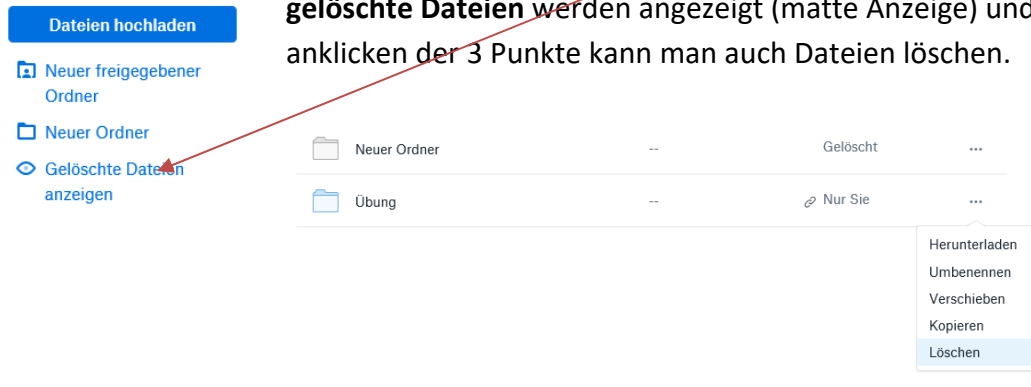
Dateien hochladen

Neuer freigegebener Ordner

Neuer Ordner

Gelöschte Dateien anzeigen

**gelöschte Dateien** werden angezeigt (matte Anzeige) und anklicken der 3 Punkte kann man auch Dateien löschen.

| | | | |
|---|---|---|---|
| Neuer Ordner | -- | Gelöscht | ... |
| Übung | -- | Nur Sie | ... |

Herunterladen
Umbenennen
Verschieben
Kopieren
Löschen